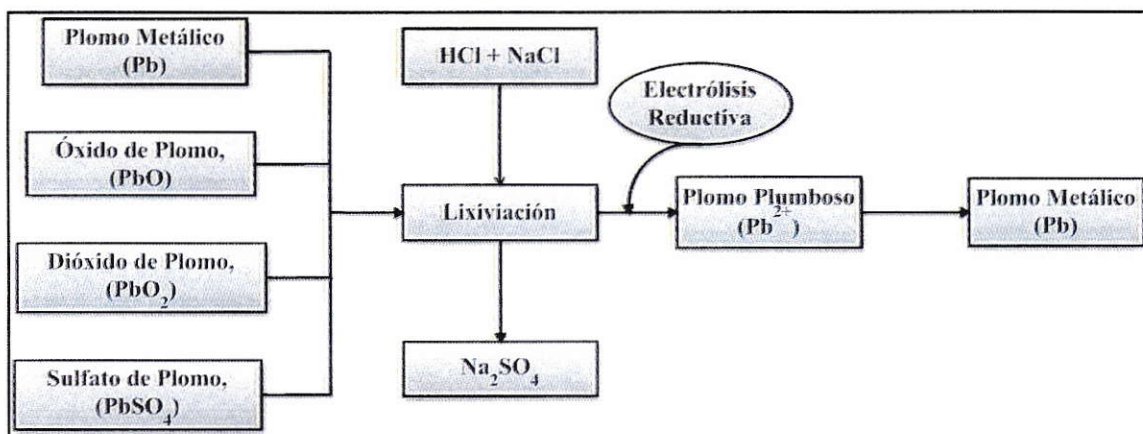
Plomo Metálico (Pb)

Óxido de Plomo, (PbO)

Dióxido de Plomo, ($PbO_2$)

Sulfato de Plomo, ($PbSO_4$)

HCl + NaCl

Lixiviación

$Na_2SO_4$

Electrólisis Reductiva

Plomo Plumboso ($Pb^{2+}$)

Plomo Metálico (Pb)